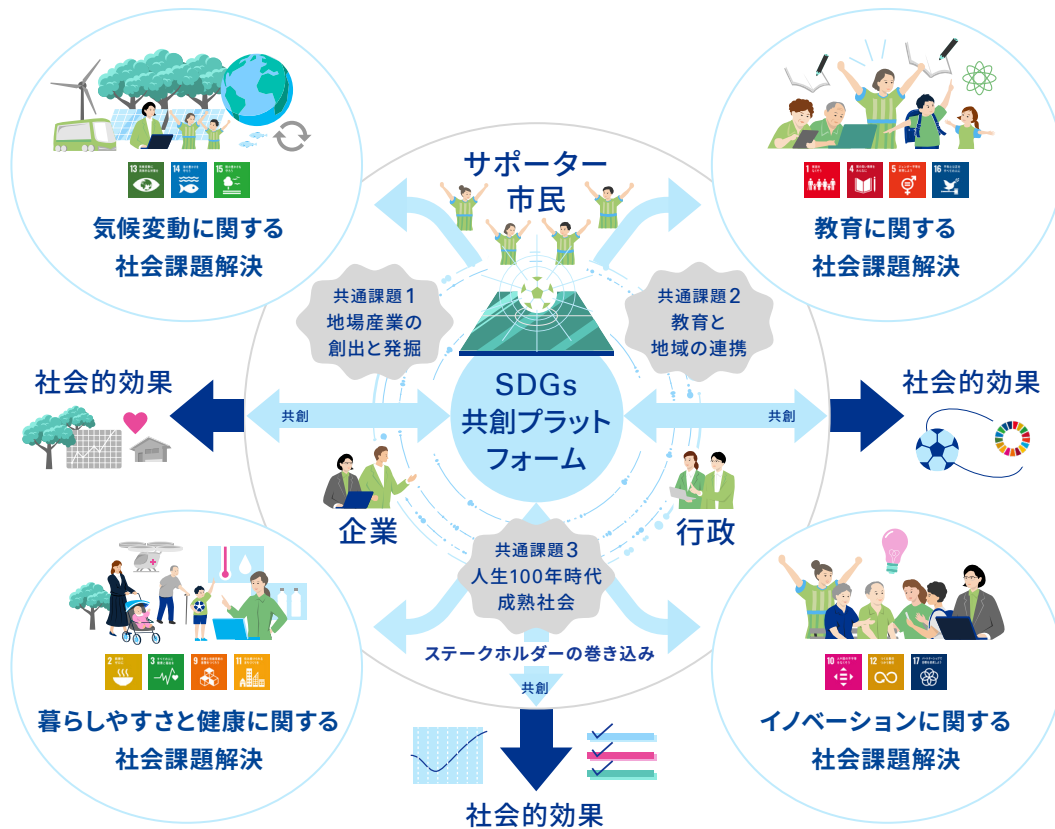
気候変動に関する
社会課題解決

13 14 15

サポーター
市民

教育に関する
社会課題解決

1 4 5 16

共通課題1
地場産業の
創出と発掘

共通課題2
教育と
地域の連携

社会的効果

共創

SDGs
共創プラット
フォーム

共創

社会的効果

企業

行政

共通課題3
人生100年時代
成熟社会

2 3 9 11

10 12 17

ステークホルダーの巻き込み

共創

暮らしやすさと健康に関する
社会課題解決

イノベーションに関する
社会課題解決

社会的効果